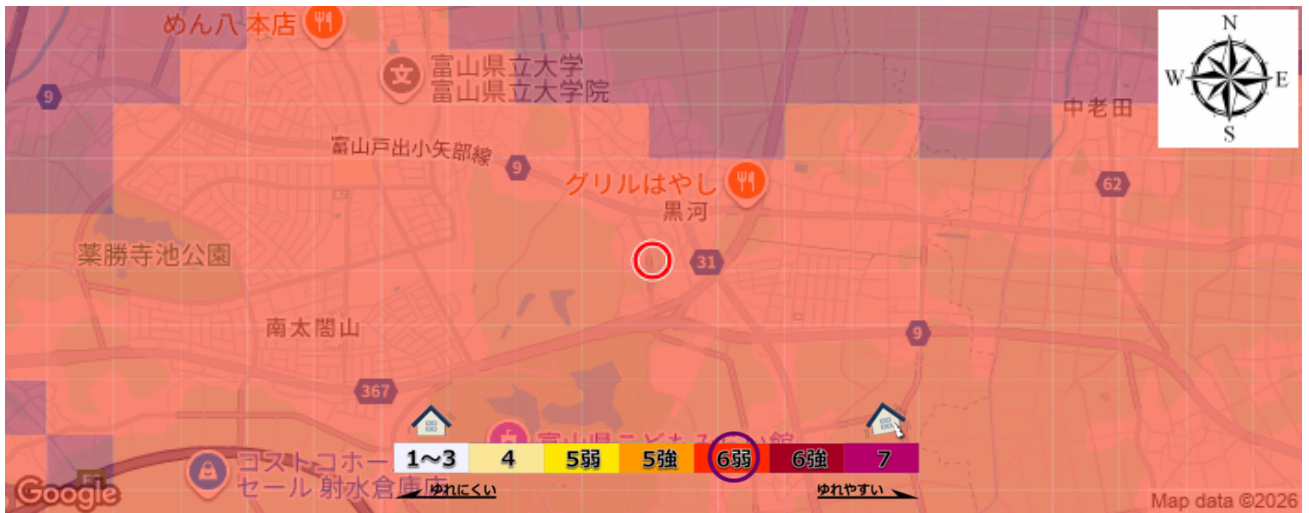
めん八 本店
富山県立大学
富山県立大学院
9
中老田
N
W
E
S
富山戸出小矢部線
9
グリルはやし
62
黒河
薬勝寺池公園
31
南太閤山
9
367
富山県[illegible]館
コストコホールセール 射水倉庫店
Google
| 1〜3 | 4 | 5弱 | 5強 | 6弱 | 6強 | 7 |
|---|---|---|---|---|---|---|
ゆれにくい
ゆれやすい
Map data ©2026